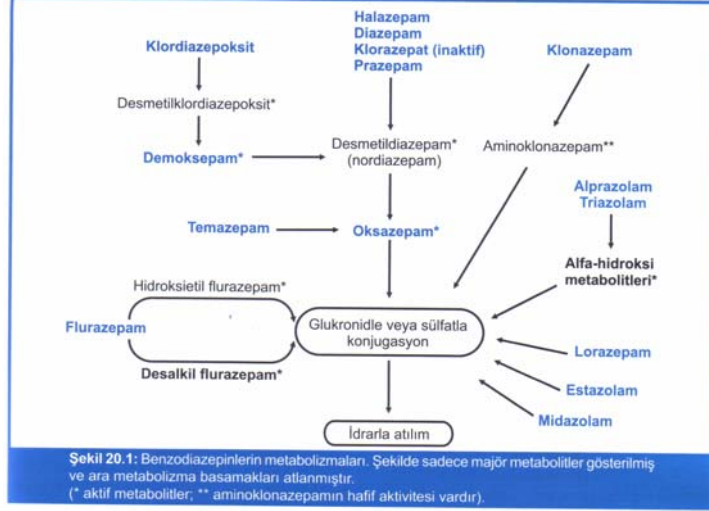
Halazepam
Diazepam
Klorazepat (inaktif)
Prazepam

Klordiazepoksit

Klonazepam

Desmetilklordiazepoksit*

Demoksepam*

Desmetildiazepam*
(nordiazepam)

Aminoklonazepam**

Alprazolam
Triazolam

Temazepam

Oksazepam*

Alfa-hidroksi
metabolitleri*

Hidroksietil flurazepam*

Flurazepam

Glukronidle veya sülfatla
konjugasyon

Desalkil flurazepam*

Lorazepam

Estazolam

Midazolam

İdrarla atılım

Şekil 20.1: Benzodiazepinlerin metabolizmaları. Şekilde sadece majör metabolitler gösterilmiş ve ara metabolizma basamakları atlanmıştır.
(* aktif metabolitler; ** aminoklonazepamın hafif aktivitesi vardır).